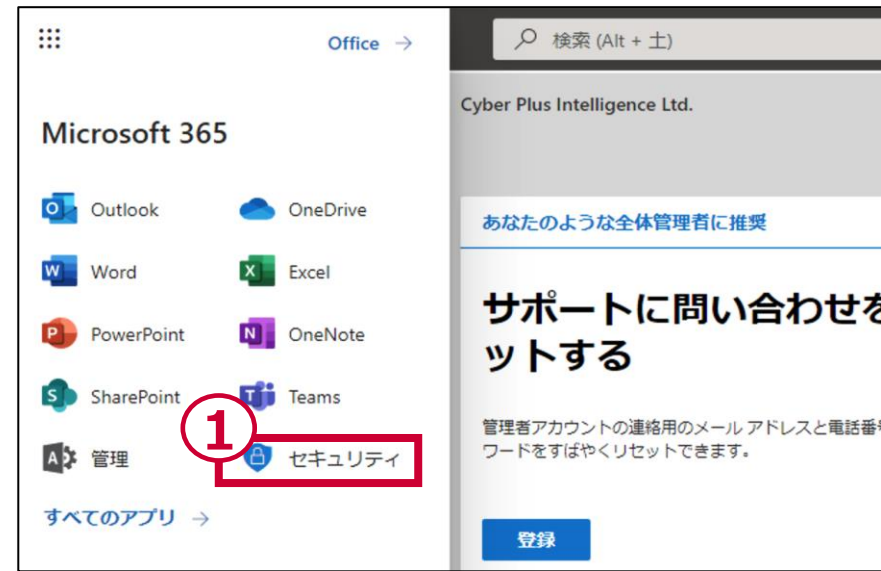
Office →

Microsoft 365

Outlook
OneDrive
Word
Excel
PowerPoint
OneNote
SharePoint
Teams
管理
①
セキュリティ

すべてのアプリ →

検索 (Alt + 土)

Cyber Plus Intelligence Ltd.

あなたのような全体管理者に推奨

サポートに問い合わせを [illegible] ットする

管理者アカウントの連絡用のメール アドレスと電話番 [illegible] ワードをすばやくリセットできます。

登録